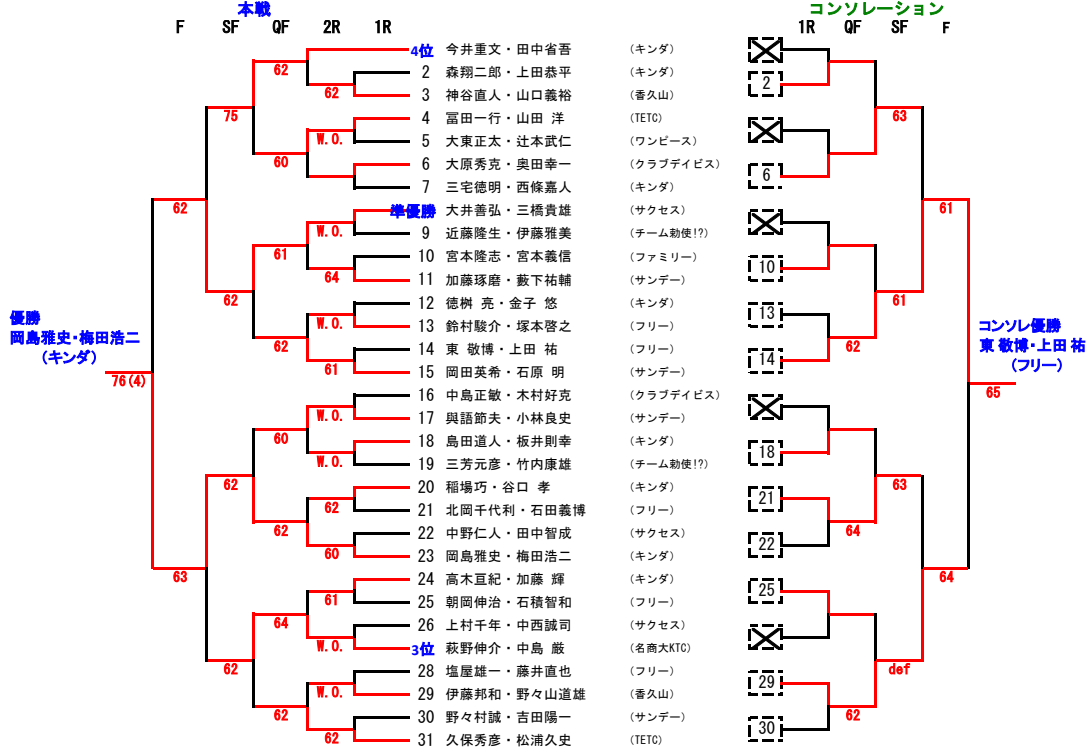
本戦
F　SF　QF　2R　1R

4位 今井重文・田中省吾 (キンダ)
2 森翔二郎・上田恭平 (キンダ)
3 神谷直人・山口義裕 (香久山)
4 冨田一行・山田 洋 (TETC)
5 大東正太・辻本武仁 (ワンピース)
6 大原秀克・奥田幸一 (クラブデイビス)
7 三宅徳明・西條嘉人 (キンダ)
準優勝 大井善弘・三橋貴雄 (サクセス)
9 近藤隆生・伊藤雅美 (チーム勧使!?)
10 宮本隆志・宮本義信 (ファミリー)
11 加藤琢磨・藪下祐輔 (サンデー)
12 徳桝 亮・金子 悠 (キンダ)
13 鈴村駿介・塚本啓之 (フリー)
14 東 敬博・上田 祐 (フリー)
15 岡田英希・石原 明 (サンデー)
16 中島正敏・木村好克 (クラブデイビス)
17 與語節夫・小林良史 (サンデー)
18 島田道人・板井則幸 (キンダ)
19 三芳元彦・竹内康雄 (チーム勧使!?)
20 稲場巧・谷口 孝 (キンダ)
21 北岡千代利・石田義博 (フリー)
22 中野仁人・田中智成 (サクセス)
23 岡島雅史・梅田浩二 (キンダ)
24 高木亘紀・加藤 輝 (キンダ)
25 朝岡伸治・石積智和 (フリー)
26 上村千年・中西誠司 (サクセス)
3位 萩野伸介・中島 厳 (名商大KTC)
28 塩屋雄一・藤井直也 (フリー)
29 伊藤邦和・野々山道雄 (香久山)
30 野々村誠・吉田陽一 (サンデー)
31 久保秀彦・松浦久史 (TETC)

62 62 W.O. 60 75 W.O. 61 64 W.O. 61 62 62 62 76(4) W.O. W.O. 60 62 60 62 62 61 W.O. 64 W.O. 62 62 62 63

優勝
岡島雅史・梅田浩二
(キンダ)

コンソレーション
1R　QF　SF　F

2 6 10 13 14 18 21 22 25 29 30

63 61 61 62 65 63 64 64 def 62

コンソレ優勝
東 敬博・上田 祐
(フリー)